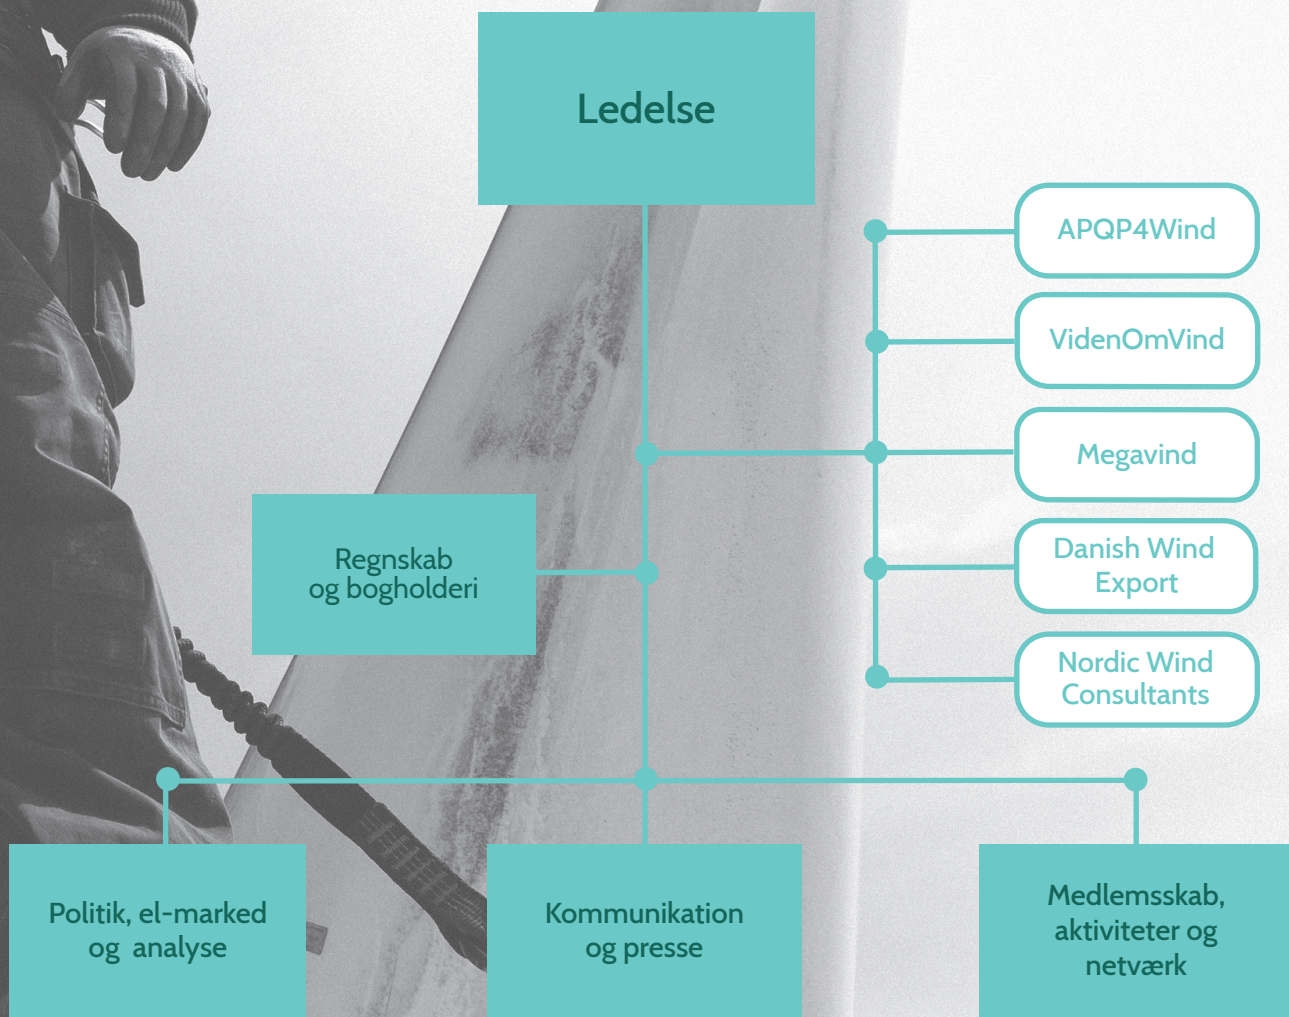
Ledelse

APQP4Wind

VidenOmVind

Megavind

Danish Wind Export

Nordic Wind Consultants

Regnskab og bogholderi

Politik, el-marked og analyse

Kommunikation og presse

Medlemsskab, aktiviteter og netværk